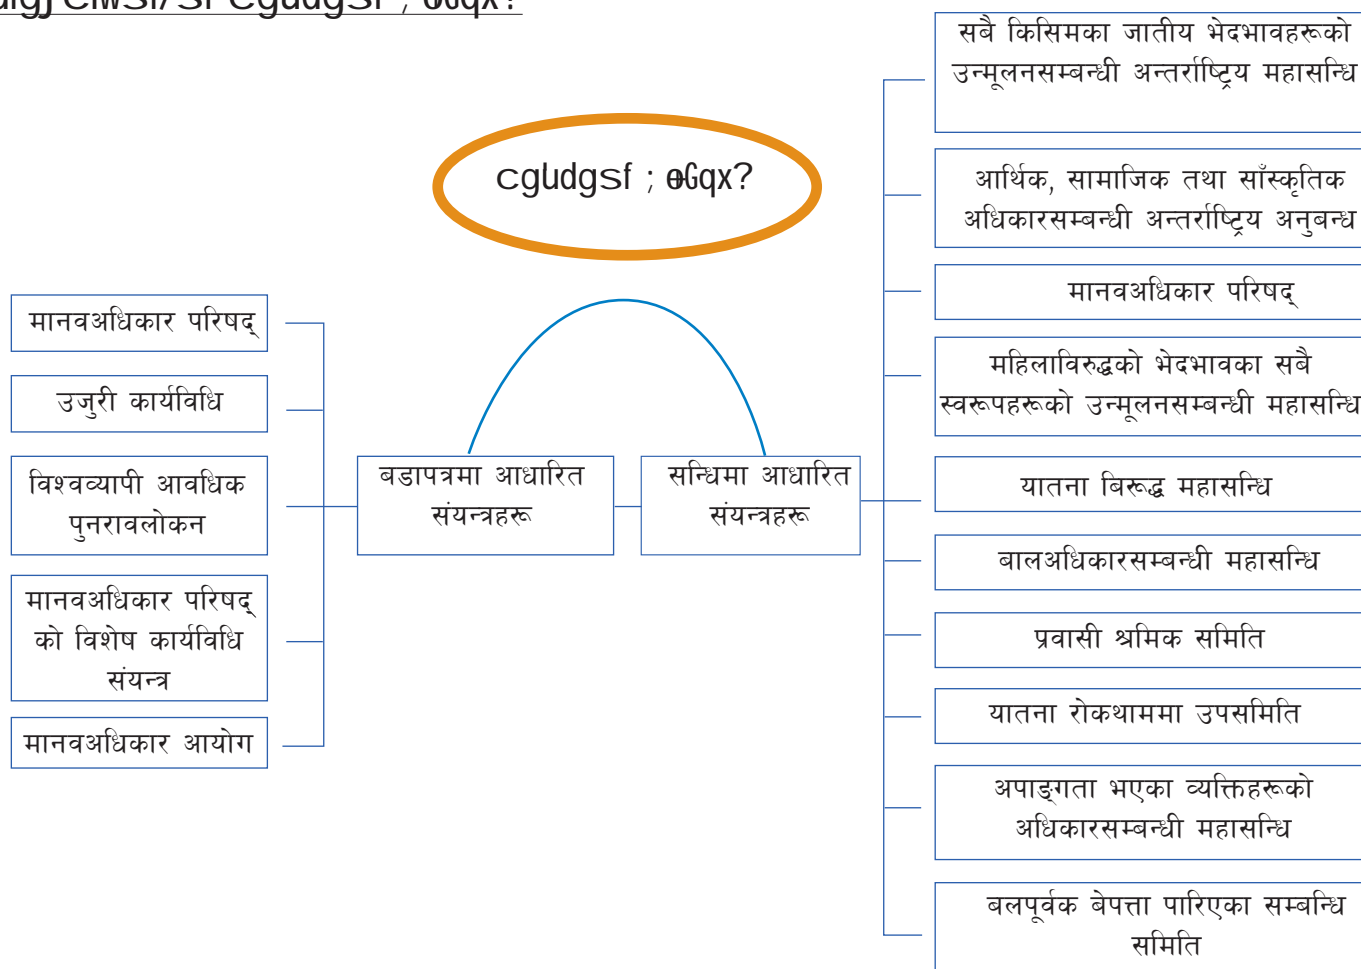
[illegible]

cgldgsf ; œGqx?

मानवअधिकार परिषद्

उजुरी कार्यविधि

विश्वव्यापी आवधिक पुनरावलोकन

मानवअधिकार परिषद् को विशेष कार्यविधि संयन्त्र

मानवअधिकार आयोग

बडापत्रमा आधारित संयन्त्रहरू

सन्धिमा आधारित संयन्त्रहरू

सबै किसिमका जातीय भेदभावहरूको उन्मूलनसम्बन्धी अन्तर्राष्ट्रिय महासन्धि

आर्थिक, सामाजिक तथा साँस्कृतिक अधिकारसम्बन्धी अन्तर्राष्ट्रिय अनुबन्ध

मानवअधिकार परिषद्

महिलाविरुद्धको भेदभावका सबै स्वरूपहरूको उन्मूलनसम्बन्धी महासन्धि

यातना बिरुद्ध महासन्धि

बालअधिकारसम्बन्धी महासन्धि

प्रवासी श्रमिक समिति

यातना रोकथाममा उपसमिति

अपाङ्गता भएका व्यक्तिहरूको अधिकारसम्बन्धी महासन्धि

बलपूर्वक बेपत्ता पारिएका सम्बन्धि समिति